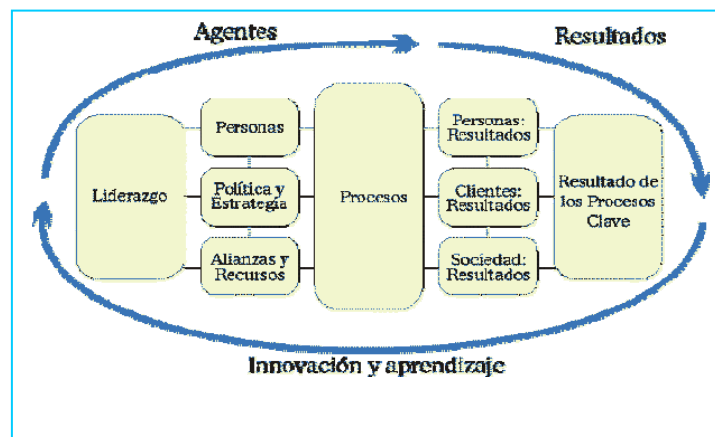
Agentes

Resultados

Liderazgo

Personas

Política y Estrategia

Alianzas y Recursos

Procesos

Personas: Resultados

Clientes: Resultados

Sociedad: Resultados

Resultado de los Procesos Clave

Innovación y aprendizaje